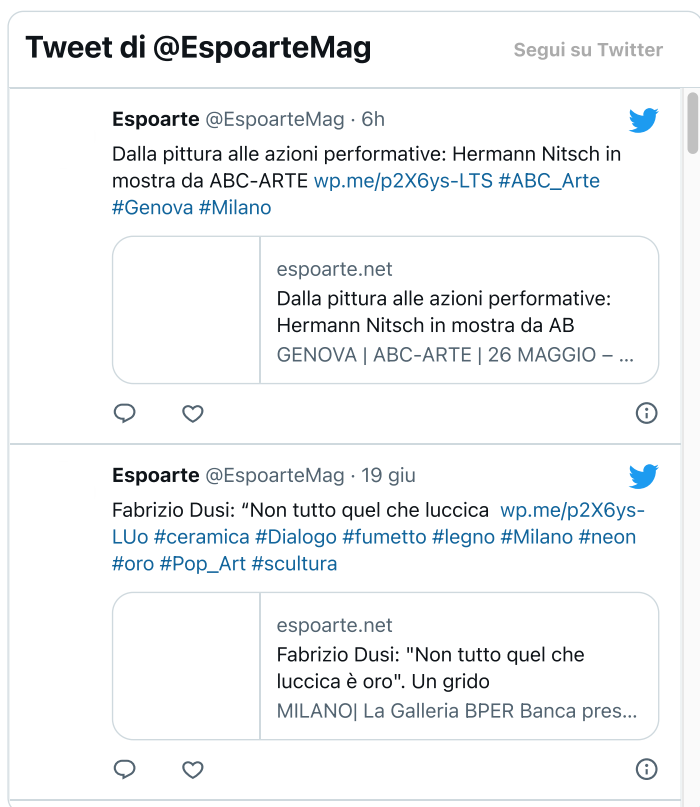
Tweet di @EspoarteMag

Segui su Twitter

Espoarte @EspoarteMag · 6h

Dalla pittura alle azioni performative: Hermann Nitsch in mostra da ABC-ARTE wp.me/p2X6ys-LTS #ABC_Arte #Genova #Milano

espoarte.net

Dalla pittura alle azioni performative: Hermann Nitsch in mostra da AB

GENOVA | ABC-ARTE | 26 MAGGIO – ...

Espoarte @EspoarteMag · 19 giu

Fabrizio Dusi: “Non tutto quel che luccica wp.me/p2X6ys-LUo #ceramica #Dialogo #fumetto #legno #Milano #neon #oro #Pop_Art #scultura

espoarte.net

Fabrizio Dusi: "Non tutto quel che luccica è oro". Un grido

MILANO| La Galleria BPER Banca pres...